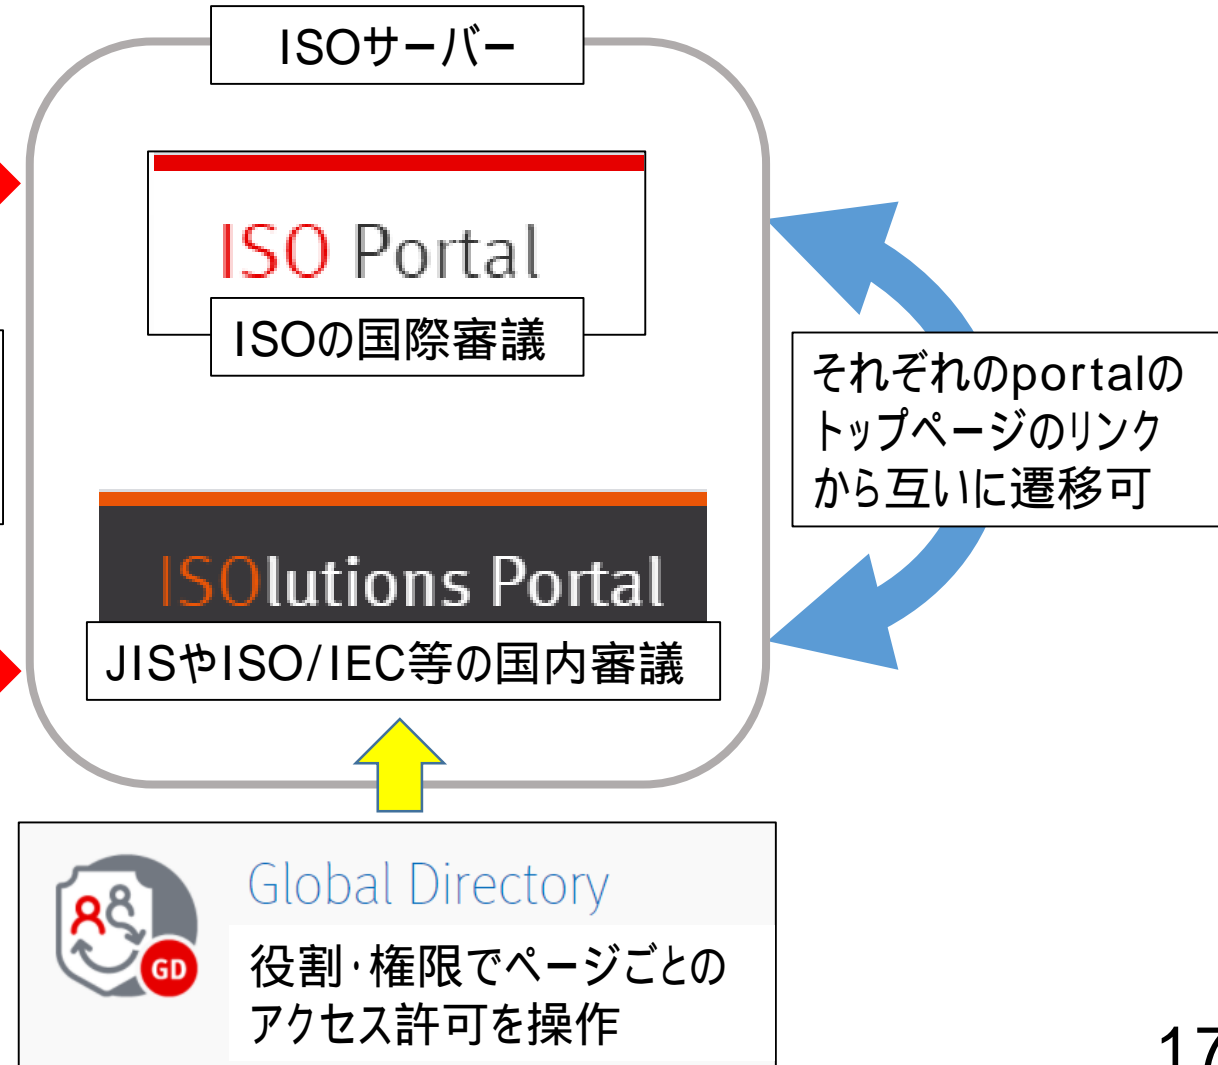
ISOサーバー

ISO Portal

ISOの国際審議

それぞれのportalのトップページのリンクから互いに遷移可

ISOlutions Portal

JISやISO/IEC等の国内審議

GD

Global Directory

役割･権限でページごとのアクセス許可を操作

17